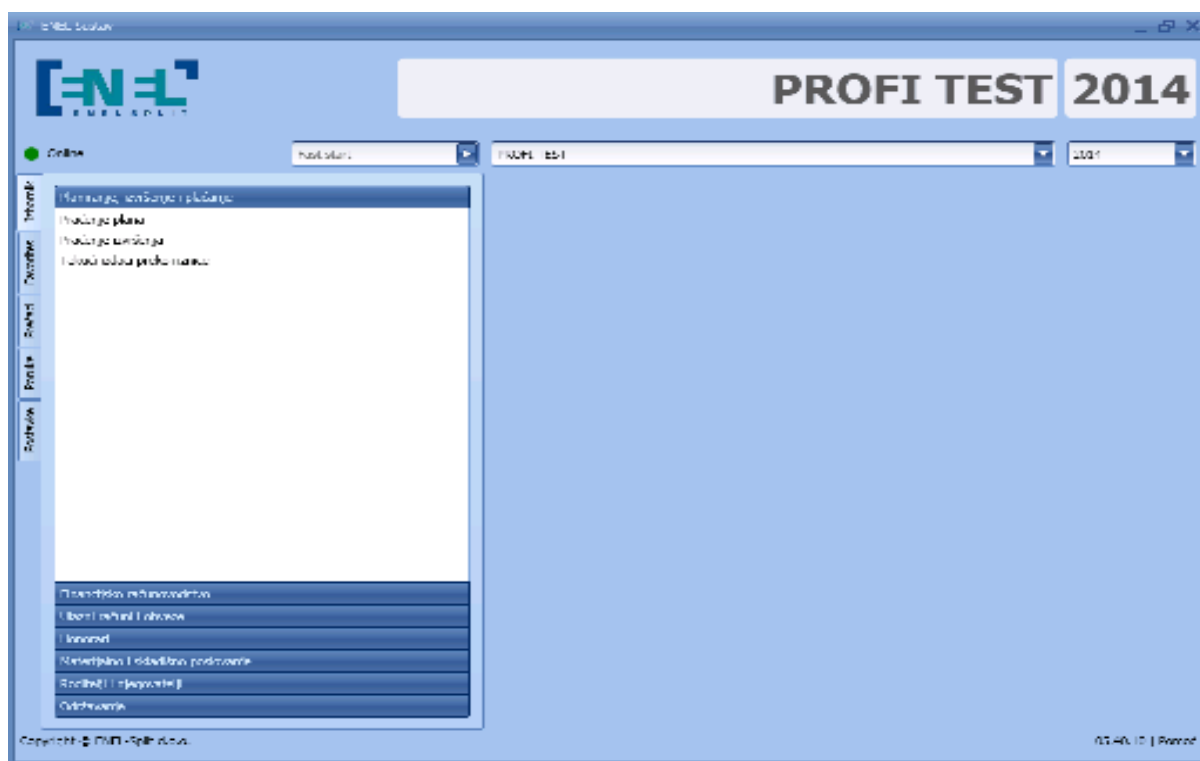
ENEL Sustav

ENEL
ENEL SPLIT

PROFI TEST 2014

Online

Korisnik

PROFI TEST

2014

Interni
Dostava
Skladište
Prodaja
Postavke

Planiranje, izvršenje i plaćanje
Praćenje plana
Praćenje izvršenja
Pokazatelji poslovanja

Financijsko računovodstvo
Ulazni računi i obveze
Honorari
Materijalno i skladišno poslovanje
Računi i ispravci
Održavanje

Copyright © ENEL-Split d.o.o.

03.00.10 | Pomoć